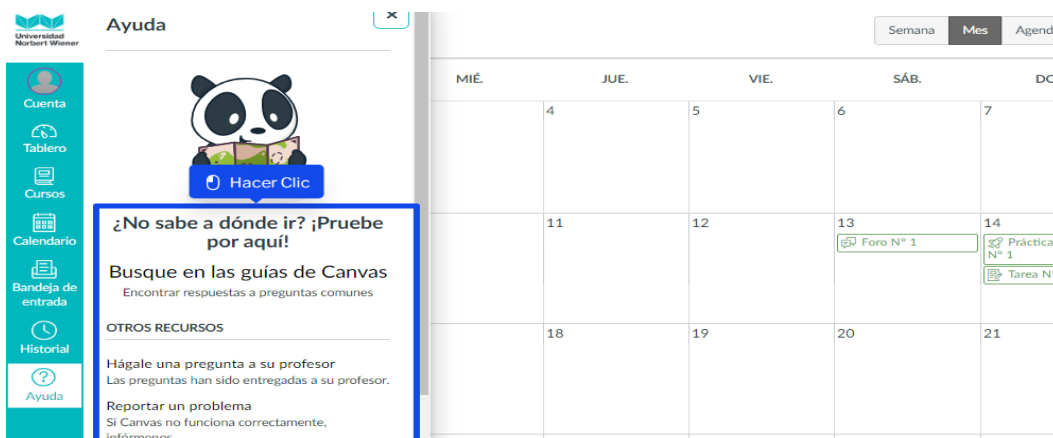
Universidad Norbert Wiener

Cuenta

Tablero

Cursos

Calendario

Bandeja de entrada

Historial

Ayuda

Ayuda

×

Hacer Clic

¿No sabe a dónde ir? ¡Pruebe por aquí!

Busque en las guías de Canvas

Encontrar respuestas a preguntas comunes

OTROS RECURSOS

Hágale una pregunta a su profesor

Las preguntas han sido entregadas a su profesor.

Reportar un problema

Si Canvas no funciona correctamente, infórmenos

Semana Mes Agend

| MIÉ. | JUE. | VIE. | SÁB. | DO |
|---|---|---|---|---|
| | 4 | 5 | 6 | 7 |
| | 11 | 12 | 13 Foro N° 1 | 14 Práctica N° 1 Tarea N |
| | 18 | 19 | 20 | 21 |